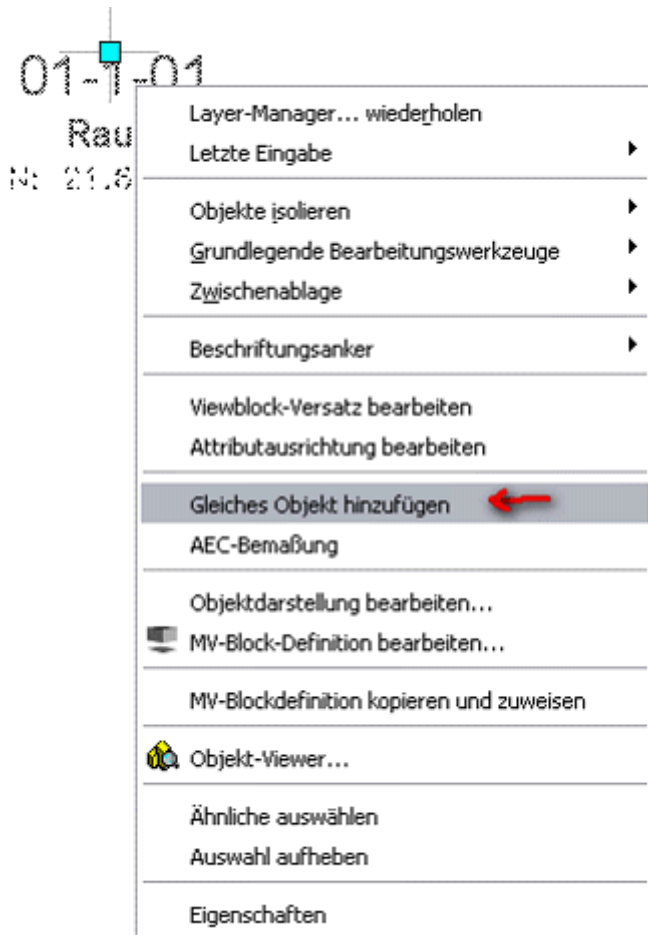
01-1-01
Rau
N: 21.6

Layer-Manager... wiederholen
Letzte Eingabe

Objekte isolieren
Grundlegende Bearbeitungswerkzeuge
Zwischenablage

Beschriftungsanker

Viewblock-Versatz bearbeiten
Attributausrichtung bearbeiten

Gleiches Objekt hinzufügen
AEC-Bemaßung

Objektdarstellung bearbeiten...
MV-Block-Definition bearbeiten...

MV-Blockdefinition kopieren und zuweisen

Objekt-Viewer...

Ähnliche auswählen
Auswahl aufheben

Eigenschaften